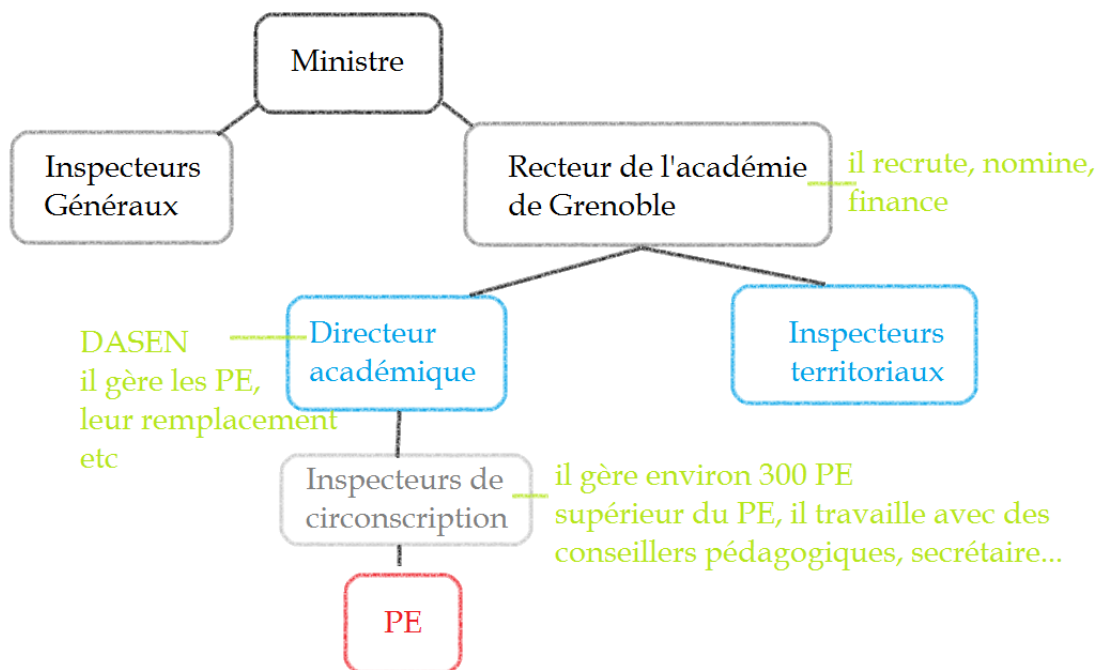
Ministre

Inspecteurs Généraux

Recteur de l'académie de Grenoble

il recrute, nomine, finance

DASEN
il gère les PE, leur remplacement etc

Directeur académique

Inspecteurs territoriaux

Inspecteurs de circonscription

il gère environ 300 PE
supérieur du PE, il travaille avec des conseillers pédagogiques, secrétaire...

PE